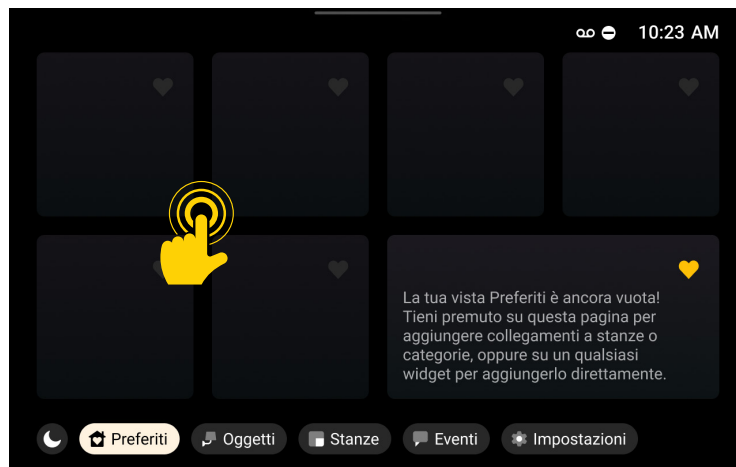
10:23 AM

La tua vista Preferiti è ancora vuota! Tieni premuto su questa pagina per aggiungere collegamenti a stanze o categorie, oppure su un qualsiasi widget per aggiungerlo direttamente.

Preferiti
Oggetti
Stanze
Eventi
Impostazioni